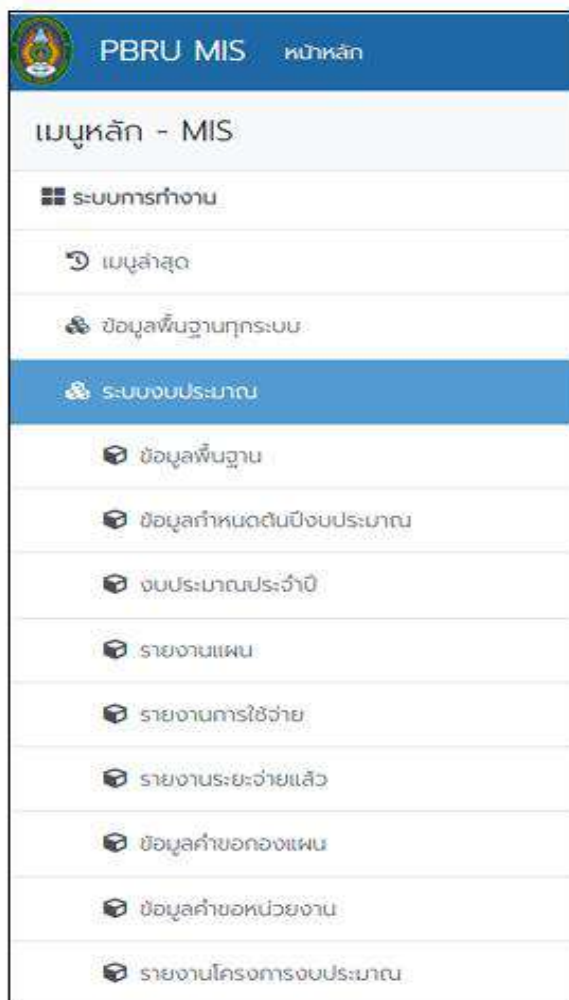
PBRU MIS หน้าหลัก

เมนูหลัก - MIS

ระบบการทำงาน

เมนูล่าสุด

ข้อมูลพื้นฐานทุกระบบ

ระบบงบประมาณ

ข้อมูลพื้นฐาน

ข้อมูลกำหนดต้นปีงบประมาณ

งบประมาณประจำปี

รายงานแผน

รายงานการใช้จ่าย

รายงานระยะจ่ายแล้ว

ข้อมูลคำขอกองแผน

ข้อมูลคำขอหน่วยงาน

รายงานโครงการงบประมาณ